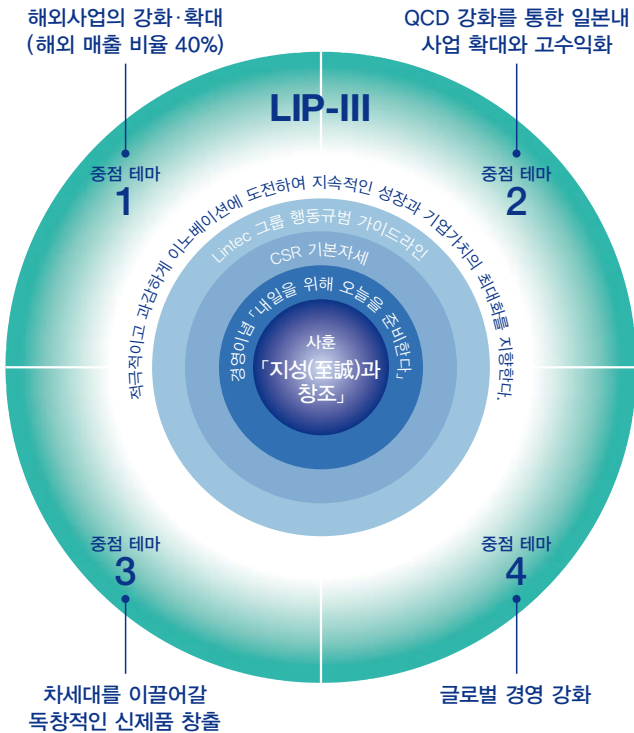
해외사업의 강화·확대
(해외 매출 비율 40%)

QCD 강화를 통한 일본내
사업 확대와 고수익화

LIP-III

중점 테마
1

중점 테마
2

적극적이고 과감하게 이노베이션에 도전하여 지속적인 성장과 기업가치의 최대화를 지향한다.

Lintec 그룹 행동규범 가이드라인

CSR 기본자세

경영이념 「내일을 위해 오늘을 준비한다」

사훈
「지성(至誠)과
창조」

중점 테마
3

중점 테마
4

차세대를 이끌어갈
독창적인 신제품 창출

글로벌 경영 강화